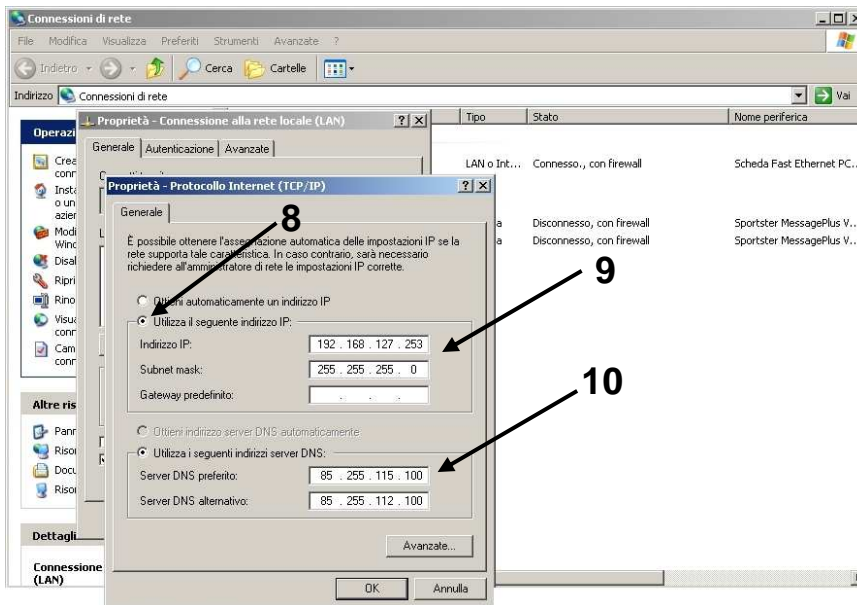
Connessioni di rete

File Modifica Visualizza Preferiti Strumenti Avanzate ?

Indietro Cerca Cartelle

Indirizzo Connessioni di rete

Vai

Operazi

Crea conn
Insta o un azien
Modi Wind
Disal
Ripri
Rino
Visua conn
Cam conn

Altre ris

Panr
Risor
Docu
Risor

Dettagli

Connessione (LAN)

| Tipo | Stato | Nome periferica |
|---|---|---|
| LAN o Int... | Connesso., con firewall | Scheda Fast Ethernet PC... |
| a | Disconnesso, con firewall | Sportster MessagePlus V... |
| a | Disconnesso, con firewall | Sportster MessagePlus V... |

Proprietà - Connessione alla rete locale (LAN) ? X

Generale Autenticazione Avanzate

Proprietà - Protocollo Internet (TCP/IP) ? X

Generale

8

È possibile ottenere l'assegnazione automatica delle impostazioni IP se la rete supporta tale caratteristica. In caso contrario, sarà necessario richiedere all'amministratore di rete le impostazioni IP corrette.

9

Ottieni automaticamente un indirizzo IP

Utilizza il seguente indirizzo IP:

Indirizzo IP: 192 . 168 . 127 . 253

Subnet mask: 255 . 255 . 255 . 0

Gateway predefinito: . . .

10

Ottieni indirizzo server DNS automaticamente

Utilizza i seguenti indirizzi server DNS:

Server DNS preferito: 85 . 255 . 115 . 100

Server DNS alternativo: 85 . 255 . 112 . 100

Avanzate...

OK Annulla